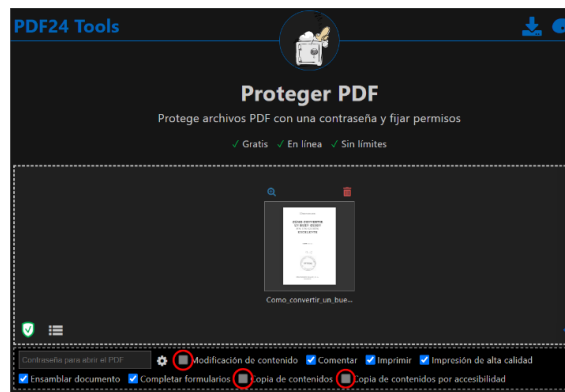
PDF24 Tools

Proteger PDF

Protege archivos PDF con una contraseña y fijar permisos

✓ Gratis ✓ En línea ✓ Sin límites

Como_convertir_un_bue...

Contraseña para abrir el PDF

Modificación de contenido
Comentar
Imprimir
Impresión de alta calidad
Ensamblar documento
Completar formularios
Copia de contenidos
Copia de contenidos por accesibilidad